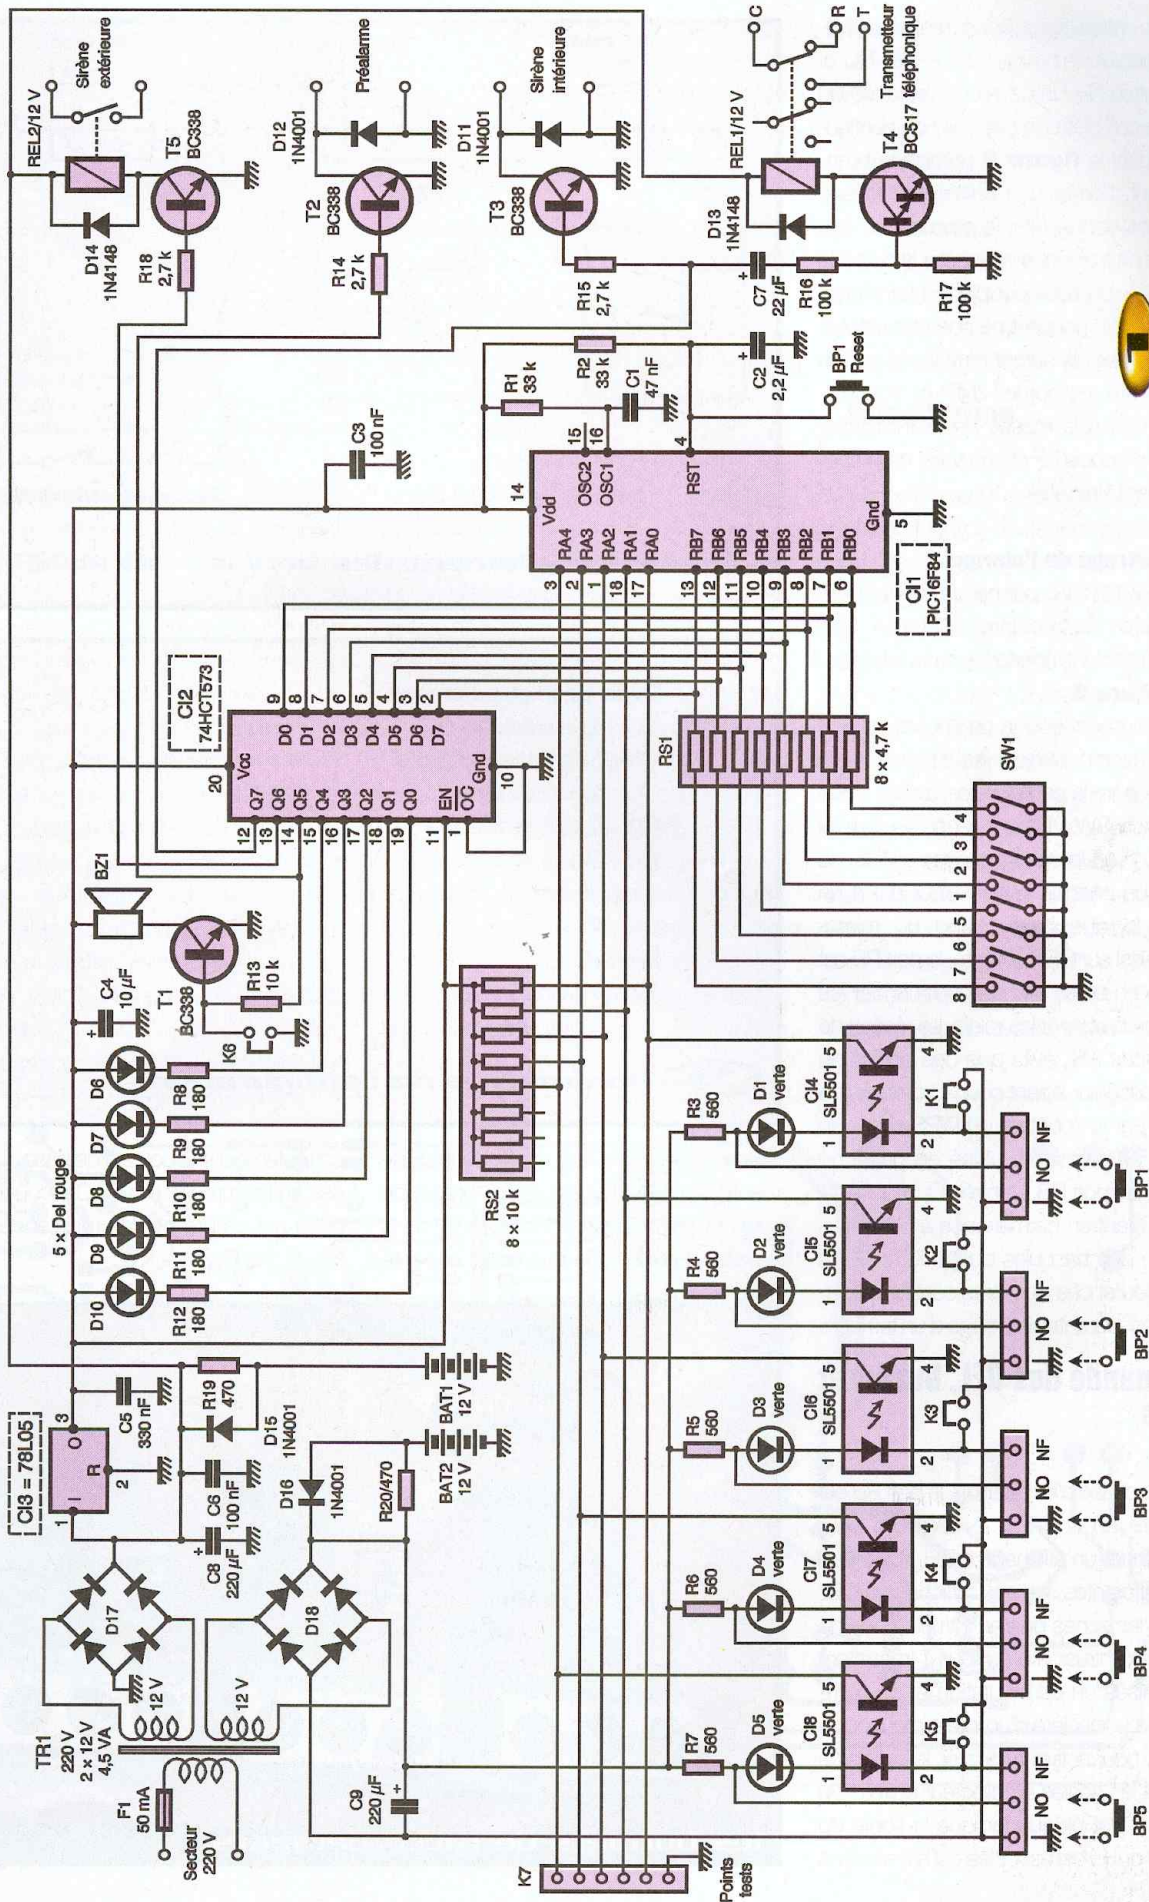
Sirène extérieure
REL2/12 V
T5 BC338
D14 1N4148
R18 2,7 k
D12 1N4001
Préalarme
T2 BC338
R14 2,7 k
D11 1N4001
Sirène intérieure
T3 BC338
R15 2,7 k
C
R
T
REL1/12 V
D13 1N4148
Transmetteur téléphonique
T4 BC517
C7 22 µF
R16 100 k
R17 100 k
R1 33 k
R2 33 k
C1 47 nF
C2 2,2 µF
BP1 Reset
C3 100 nF
14
Vdd
OSC2
OSC1
15
16
RST
4
RA4
RA3
RA2
RA1
RA0
RB7
RB6
RB5
RB4
RB3
RB2
RB1
RB0
Gnd
5
3
2
1
18
17
13
12
11
10
9
8
7
6
CI1 PIC16F84
CI2 74HCT573
20
Vcc
D0
D1
D2
D3
D4
D5
D6
D7
9
8
7
6
5
4
3
2
Q7
Q6
Q5
Q4
Q3
Q2
Q1
Q0
EN
OC
Gnd
10
12
13
14
15
16
17
18
19
11
1
RS1
8 × 4,7 k
SW1
4
3
2
1
5
6
7
8
BZ1
T1 BC338
C4 10 µF
R13 10 k
K6
5 × Del rouge
D6
D7
D8
D9
D10
R8 180
R9 180
R10 180
R11 180
R12 180
RS2 8 × 10 k
CI3 = 78L05
I
O
R
1
2
3
C5 330 nF
R19 470
D15 1N4001
C6 100 nF
C8 220 µF
BAT1 12 V
BAT2 12 V
D16 1N4001
R20/470
D17
D18
TR1 220 V 2 × 12 V 4,5 VA
12 V
12 V
F1 50 mA
Secteur 220 V
C9 220 µF
K7
Points tests
R3 560
D1 verte
CI4 SL5501
R4 560
D2 verte
CI5 SL5501
R5 560
D3 verte
CI6 SL5501
R6 560
D4 verte
CI7 SL5501
R7 560
D5 verte
CI8 SL5501
1
2
4
5
K1
K2
K3
K4
K5
NO
NF
BP1
BP2
BP3
BP4
BP5